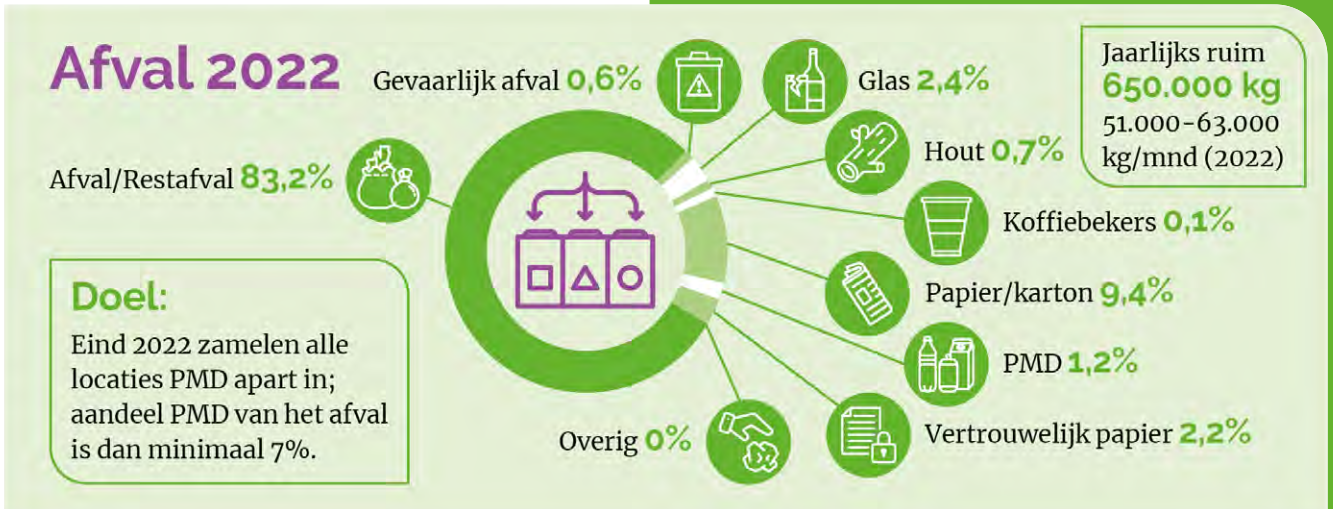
Afval 2022

Gevaarlijk afval 0,6%

Glas 2,4%

Jaarlijks ruim
650.000 kg
51.000-63.000 kg/mnd (2022)

Hout 0,7%

Afval/Restafval 83,2%

Koffiebekers 0,1%

Doel:
Eind 2022 zamelen alle locaties PMD apart in; aandeel PMD van het afval is dan minimaal 7%.

Papier/karton 9,4%

PMD 1,2%

Overig 0%

Vertrouwelijk papier 2,2%